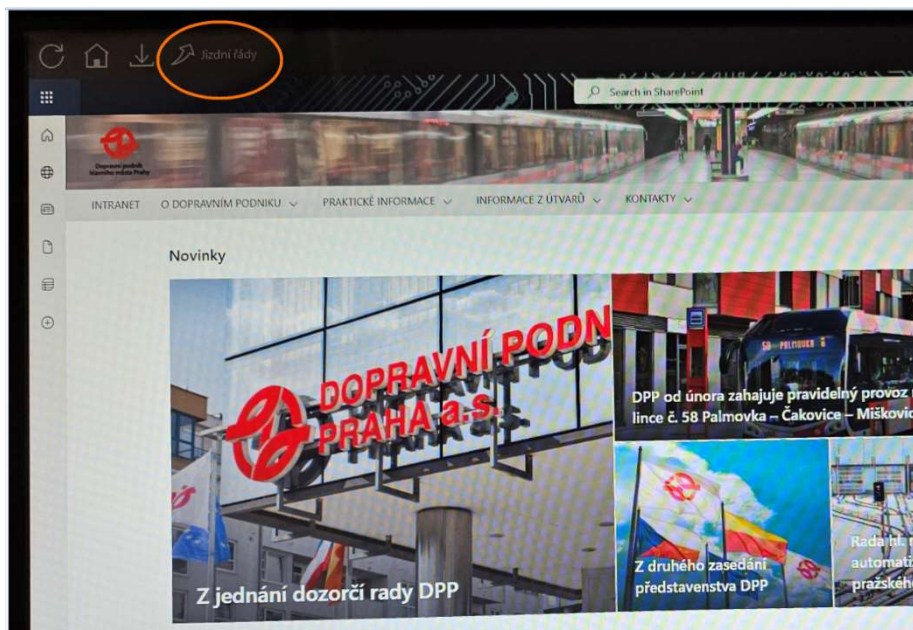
Jízdní řády

Search in SharePoint

Dopravní podnik hlavního města Prahy

INTRANET O DOPRAVNÍM PODNIKU PRAKTICKÉ INFORMACE INFORMACE Z ÚTVARŮ KONTAKTY

Novinky

DOPRAVNÍ PODN
PRAHA a.s.

Z jednání dozorčí rady DPP

58 PALMOVKA

DPP od února zahajuje pravidelný provoz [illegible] lince č. 58 Palmovka – Čakovice – Miškovic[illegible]

Z druhého zasedání představenstva DPP

Rada hl. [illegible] automati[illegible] pražskéh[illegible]